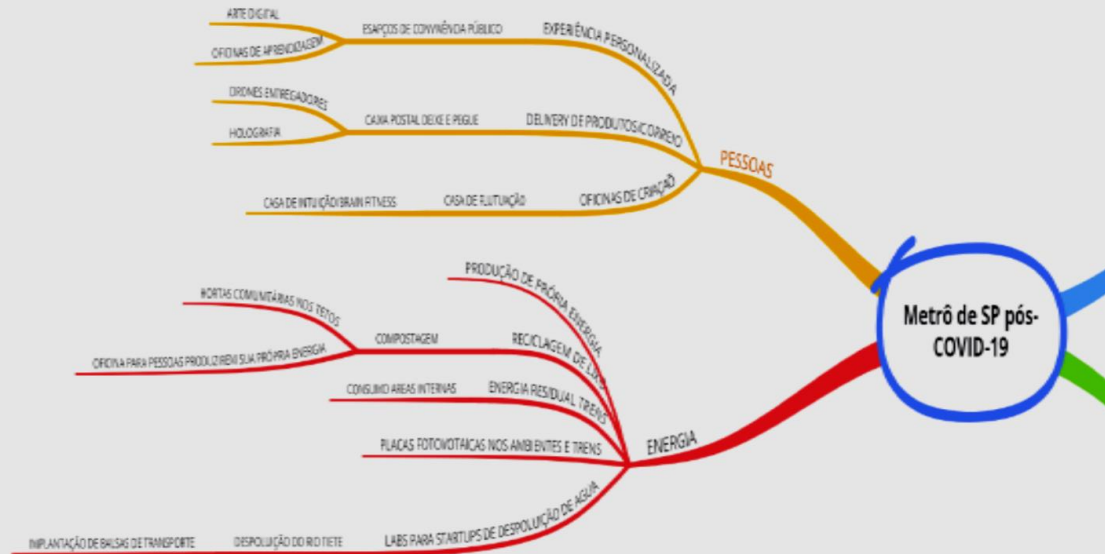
Metrô de SP pós-COVID-19

PESSOAS

EXPERIÊNCIA PERSONALIZADA

ESAPÇOS DE CONVIVÊNCIA PÚBLICO

ARTE DIGITAL

OFICINAS DE APRENDIZAGEM

DELIVERY DE PRODUTOS/CORREIO

CAIXA POSTAL DEIXE E PEGUE

DRONES ENTREGADORES

HOLOGRAFIA

OFICINAS DE CRIAÇÃO

CASA DE FLUTUAÇÃO

CASA DE INTUIÇÃO/BRAIN FITNESS

ENERGIA

PRODUÇÃO DE PRÓPRIA ENERGIA

RECICLAGEM DE LIXO

COMPOSTAGEM

HORTAS COMUNITÁRIAS NOS TETOS

OFICINA PARA PESSOAS PRODUZIREM SUA PRÓPRIA ENERGIA

ENERGIA RESIDUAL TRENS

CONSUMO AREAS INTERNAS

PLACAS FOTOVOTAICAS NOS AMBIENTES E TRENS

LABS PARA STARTUPS DE DESPOLUIÇÃO DE AGUA

DESPOLUIÇÃO DO RIO TIETE

IMPLANTAÇÃO DE BALSAS DE TRANSPORTE